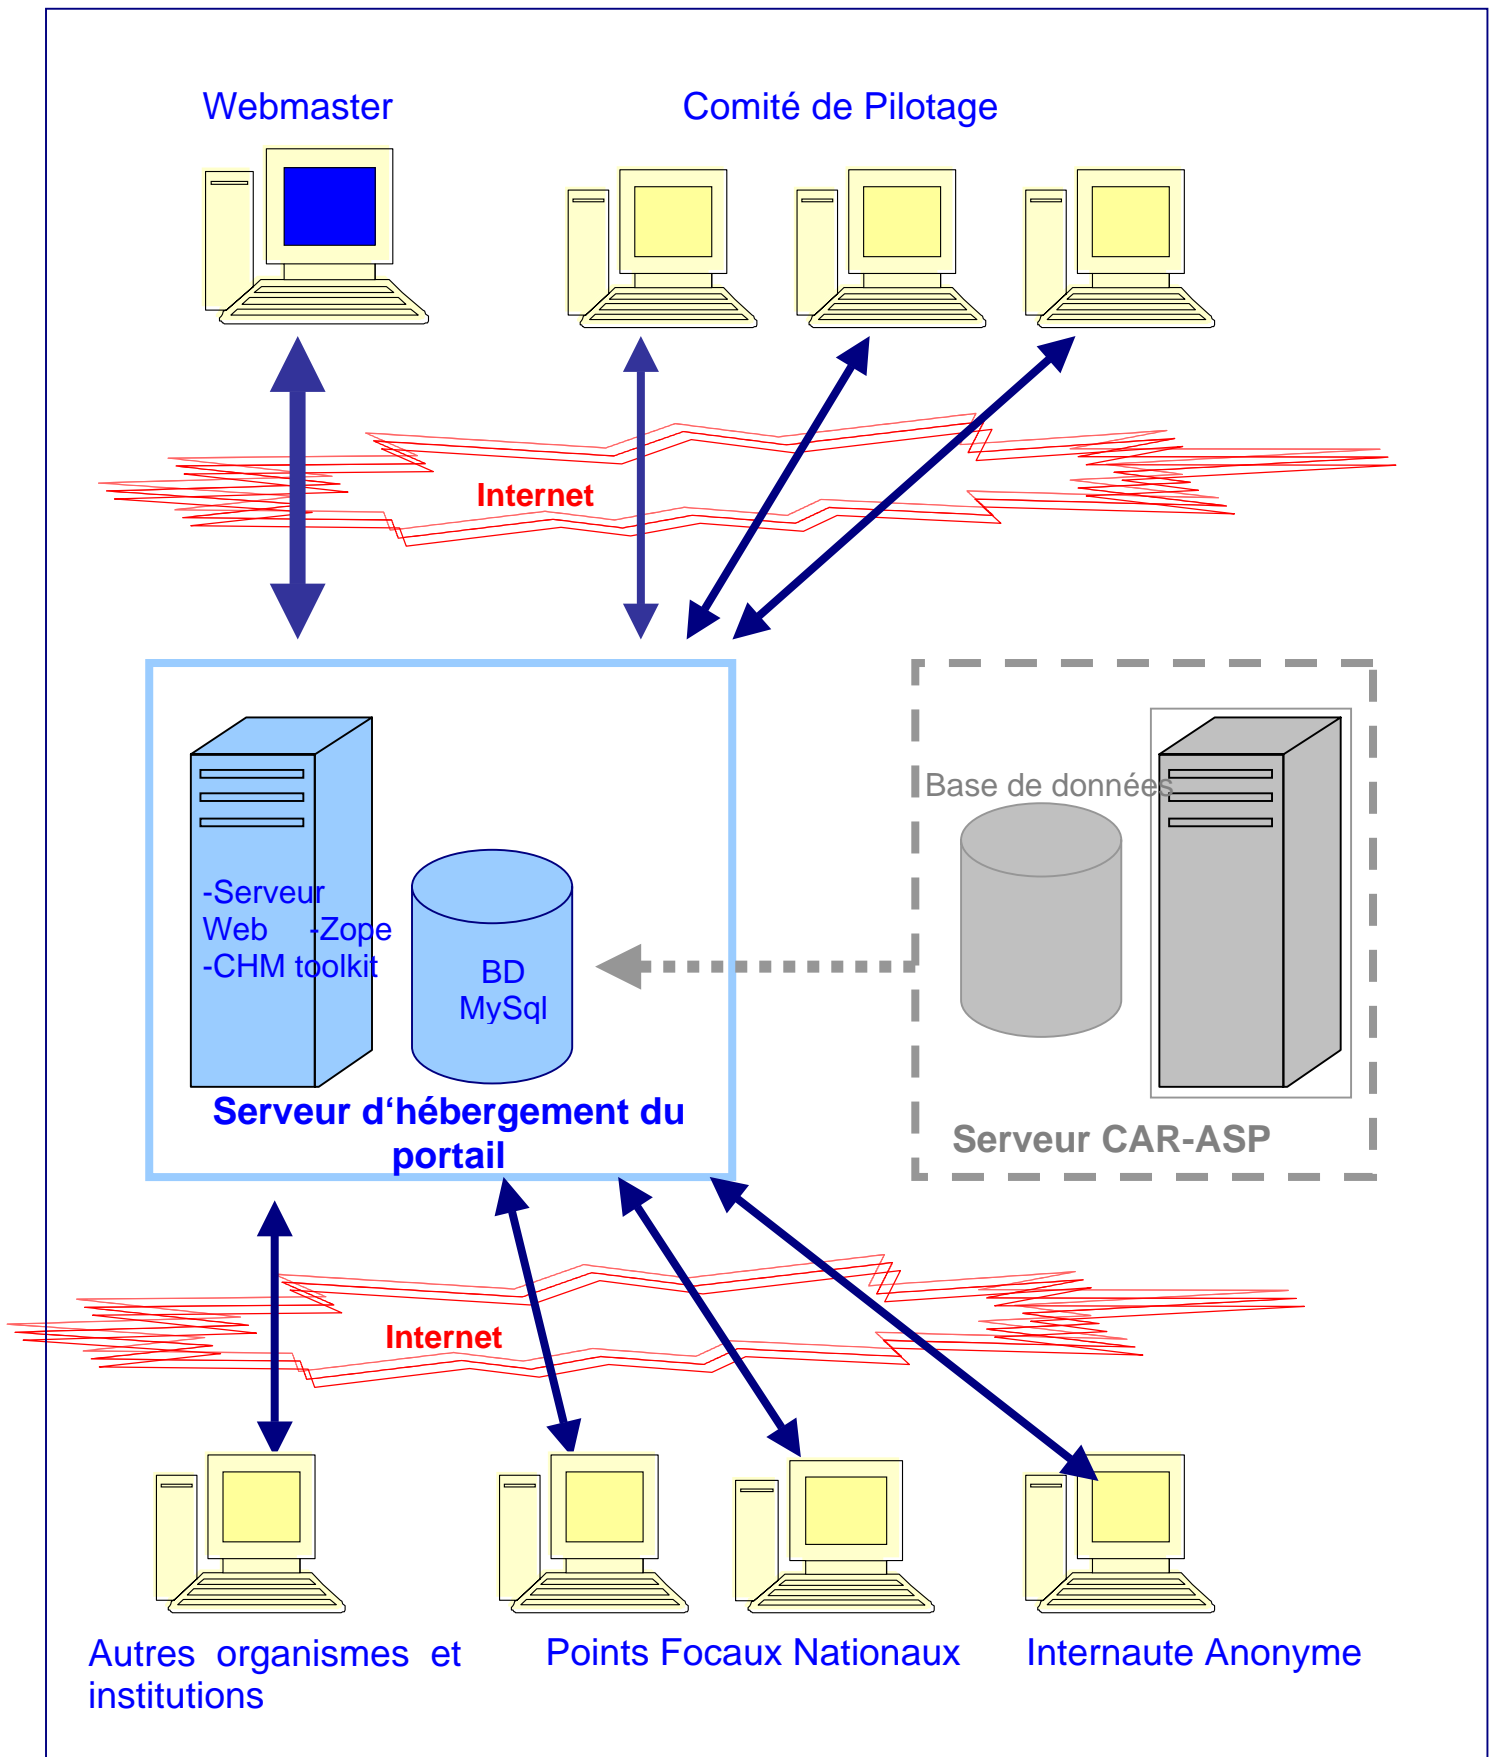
Webmaster

Comité de Pilotage

Internet

-Serveur Web -Zope
-CHM toolkit

BD MySql

Serveur d‘hébergement du portail

Base de données

Serveur CAR-ASP

Internet

Autres organismes et institutions

Points Focaux Nationaux

Internaute Anonyme